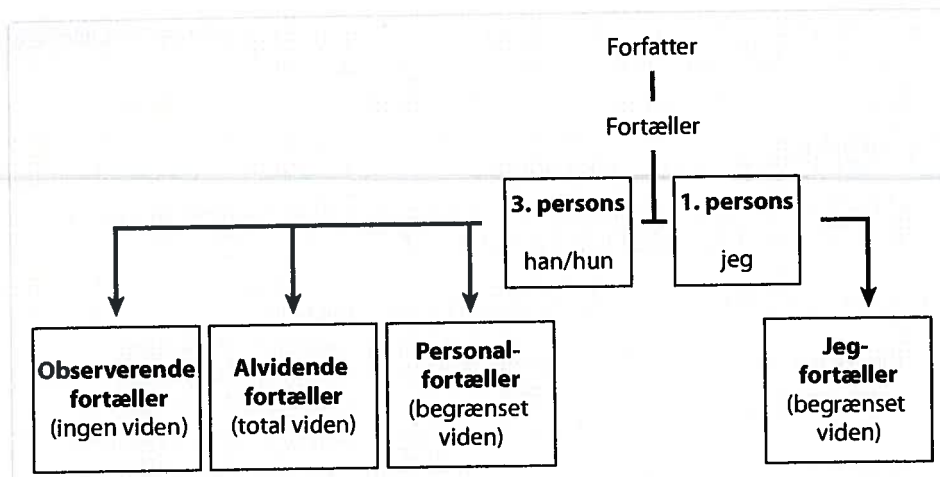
Forfatter

Fortæller

**3. persons**
han/hun

**1. persons**
jeg

**Observerende fortæller**
(ingen viden)

**Alvidende fortæller**
(total viden)

**Personalfortæller**
(begrænset viden)

**Jegfortæller**
(begrænset viden)